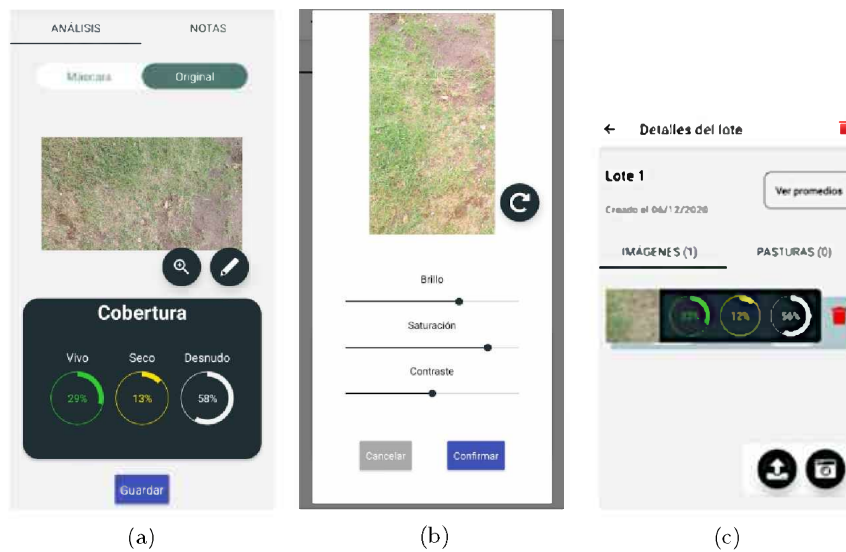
ANÁLISIS NOTAS

Máscara Original

Cobertura

Vivo Seco Desnudo

29% 13% 58%

Guardar

(a)

Brillo

Saturación

Contraste

Cancelar Confirmar

(b)

Detalles del lote

Lote 1

Creado el 06/12/2020

Ver promedios

IMÁGENES (1) PASTURAS (0)

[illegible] 12% 56%

(c)